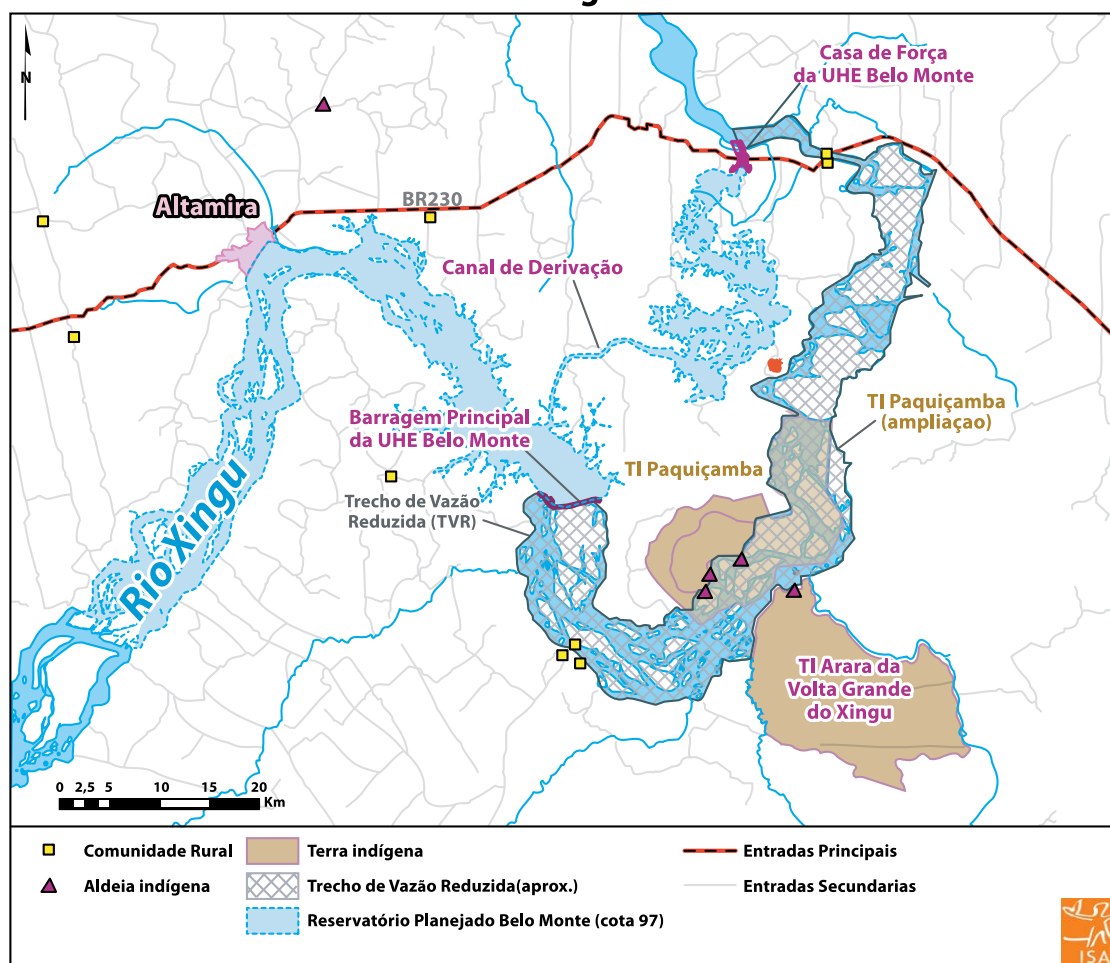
N

Casa de Força da UHE Belo Monte

Altamira

BR230

Canal de Derivação

Barragem Principal da UHE Belo Monte

TI Paquiçamba (ampliaçao)

TI Paquiçamba

Trecho de Vazão Reduzida (TVR)

Rio Xingu

TI Arara da Volta Grande do Xingu

0 2,5 5 10 15 20 Km

Comunidade Rural
Aldeia indígena
Terra indígena
Trecho de Vazão Reduzida(aprox.)
Reservatório Planejado Belo Monte (cota 97)
Entradas Principais
Entradas Secundarias

ISA